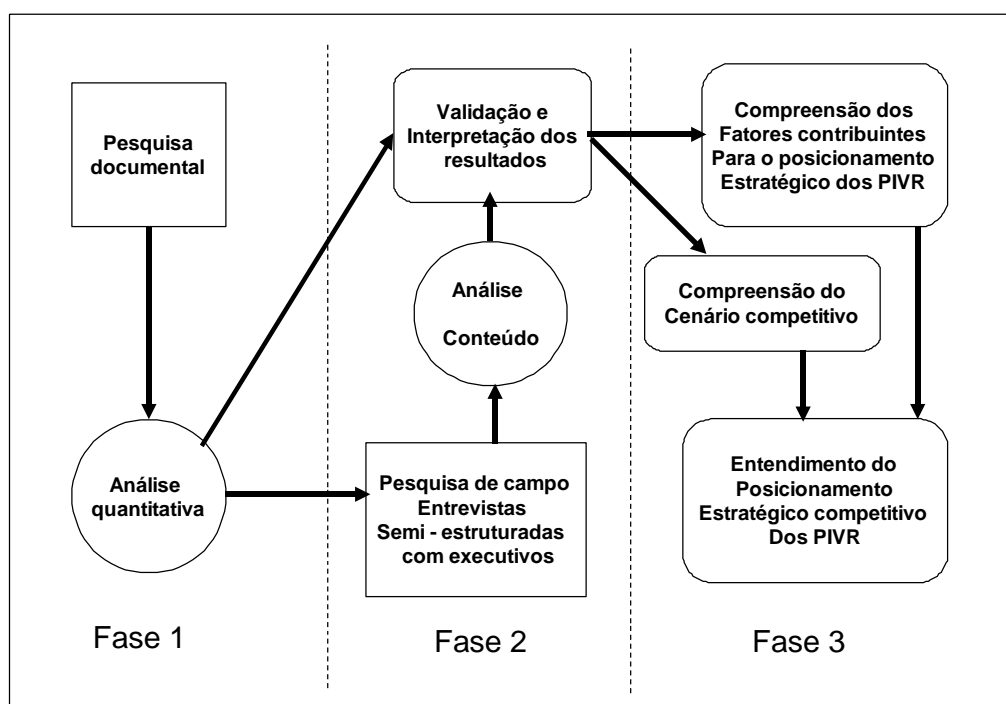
Pesquisa documental

Análise quantitativa

Validação e Interpretação dos resultados

Análise

Conteúdo

Pesquisa de campo
Entrevistas
Semi - estruturadas com executivos

Compreensão dos Fatores contribuintes Para o posicionamento Estratégico dos PIVR

Compreensão do Cenário competitivo

Entendimento do Posicionamento Estratégico competitivo Dos PIVR

Fase 1

Fase 2

Fase 3